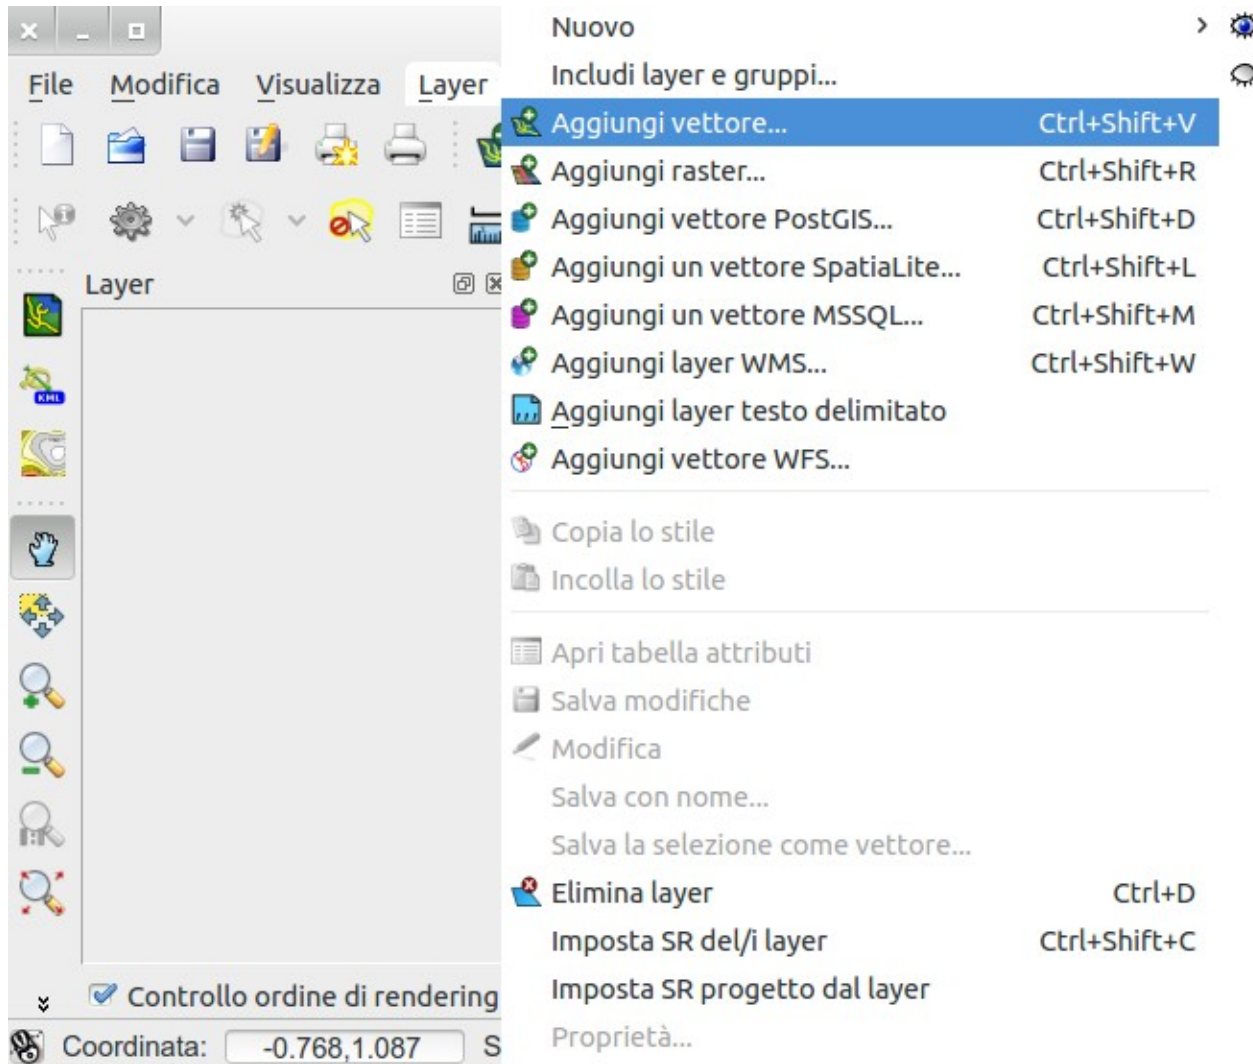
File Modifica Visualizza Layer

Layer

Controllo ordine di rendering

Coordinata: -0.768,1.087 S

Nuovo
Includi layer e gruppi...
Aggiungi vettore... Ctrl+Shift+V
Aggiungi raster... Ctrl+Shift+R
Aggiungi vettore PostGIS... Ctrl+Shift+D
Aggiungi un vettore SpatiaLite... Ctrl+Shift+L
Aggiungi un vettore MSSQL... Ctrl+Shift+M
Aggiungi layer WMS... Ctrl+Shift+W
Aggiungi layer testo delimitato
Aggiungi vettore WFS...

Copia lo stile
Incolla lo stile

Apri tabella attributi
Salva modifiche
Modifica
Salva con nome...
Salva la selezione come vettore...
Elimina layer Ctrl+D
Imposta SR del/i layer Ctrl+Shift+C
Imposta SR progetto dal layer
Proprietà...